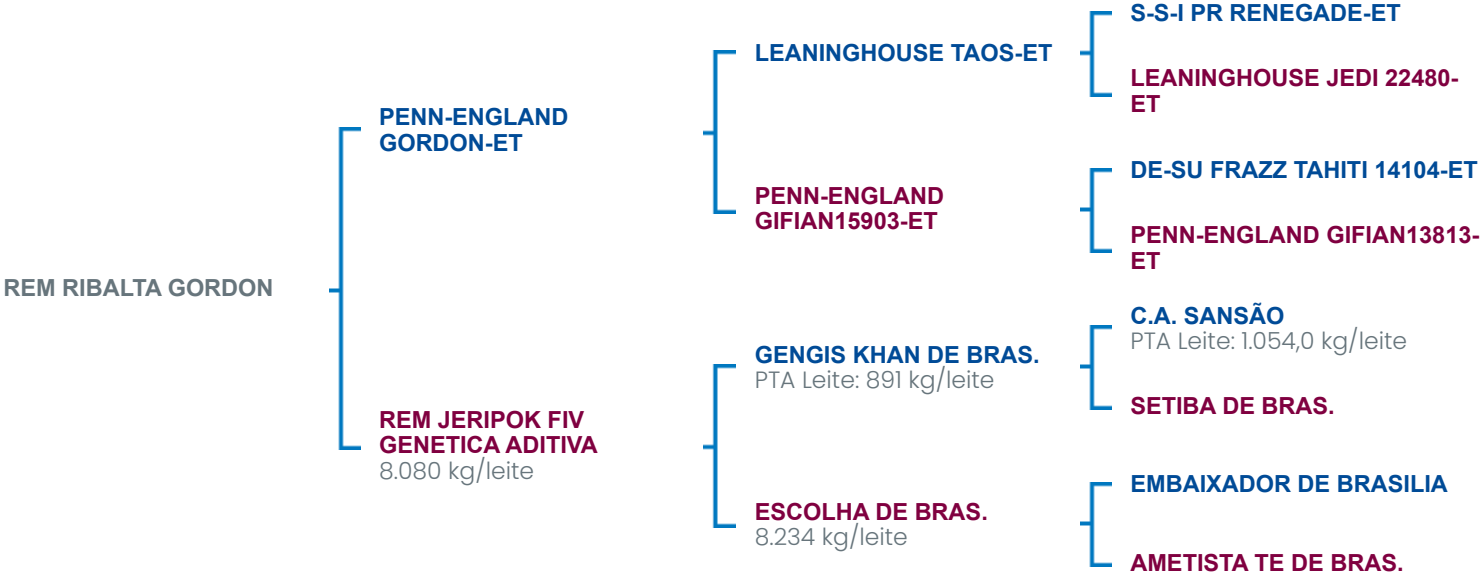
REM RIBALTA GORDON

PENN-ENGLAND GORDON-ET

REM JERIPOK FIV GENETICA ADITIVA
8.080 kg/leite

LEANINGHOUSE TAOS-ET

PENN-ENGLAND GIFIAN15903-ET

GENGIS KHAN DE BRAS.
PTA Leite: 891 kg/leite

ESCOLHA DE BRAS.
8.234 kg/leite

S-S-I PR RENEGADE-ET

LEANINGHOUSE JEDI 22480-ET

DE-SU FRAZZ TAHITI 14104-ET

PENN-ENGLAND GIFIAN13813-ET

C.A. SANSÃO
PTA Leite: 1.054,0 kg/leite

SETIBA DE BRAS.

EMBAIXADOR DE BRASILIA

AMETISTA TE DE BRAS.